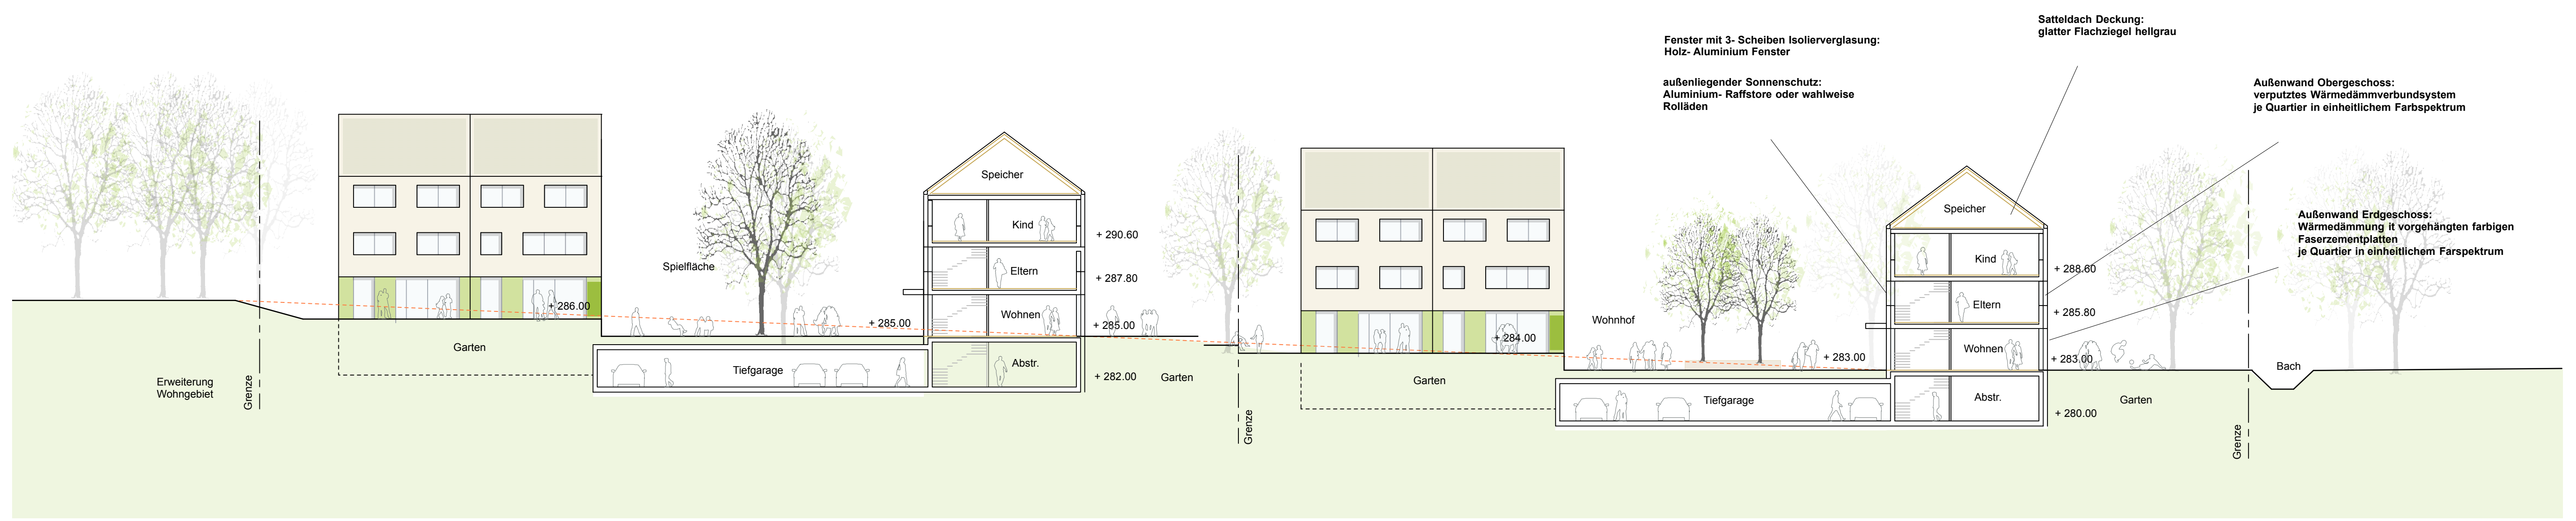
Satteldach Deckung:
glatter Flachziegel hellgrau

Fenster mit 3- Scheiben Isolierverglasung:
Holz- Aluminium Fenster

außenliegender Sonnenschutz:
Aluminium- Raffstore oder wahlweise
Rolläden

Außenwand Obergeschoss:
verputztes Wärmedämmverbundsystem
je Quartier in einheitlichem Farbspektrum

Außenwand Erdgeschoss:
Wärmedämmung it vorgehängten farbigen
Faserzementplatten
je Quartier in einheitlichem Farspektrum

Speicher
Kind
Eltern
Wohnen
Abstr.
+ 290.60
+ 287.80
+ 285.00
+ 282.00
+ 286.00
+ 285.00
Spielfläche
Garten
Tiefgarage
Garten
Erweiterung
Wohngebiet
Grenze

Grenze
Garten
+ 284.00
Wohnhof
+ 283.00
Tiefgarage
Speicher
Kind
Eltern
Wohnen
Abstr.
+ 288.60
+ 285.80
+ 283.00
+ 280.00
Garten
Bach
Grenze